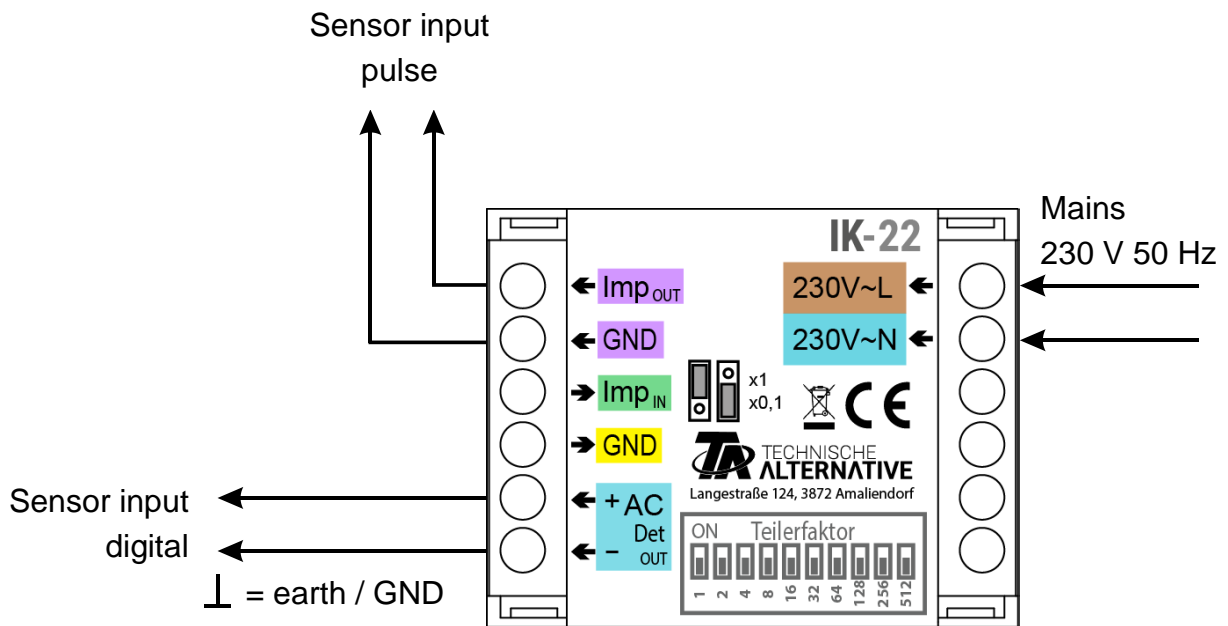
Sensor input pulse

Mains
230 V 50 Hz

IK-22

$Imp_{OUT}$

GND

$Imp_{IN}$

GND

+ AC
Det
– OUT

230V~L

230V~N

x1
x0,1

CE

TA TECHNISCHE ALTERNATIVE
Langestraße 124, 3872 Amaliendorf

ON Teilerfaktor

1 2 4 8 16 32 64 128 256 512

Sensor input digital

= earth / GND